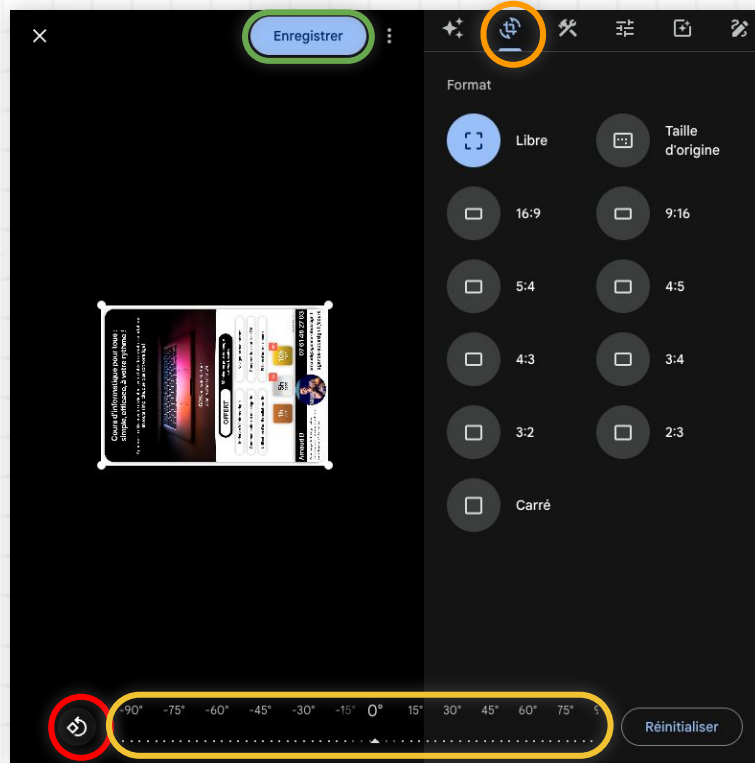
Enregistrer

Format

Libre

Taille d'origine

16:9

9:16

5:4

4:5

4:3

3:4

3:2

2:3

Carré

Cours d'informatique pour tous : simple, efficace, à votre rythme !

OFFERT

Arnaud D

07 61 46 27 03

-90° -75° -60° -45° -30° -15° 0° 15° 30° 45° 60° 75° 9

Réinitialiser